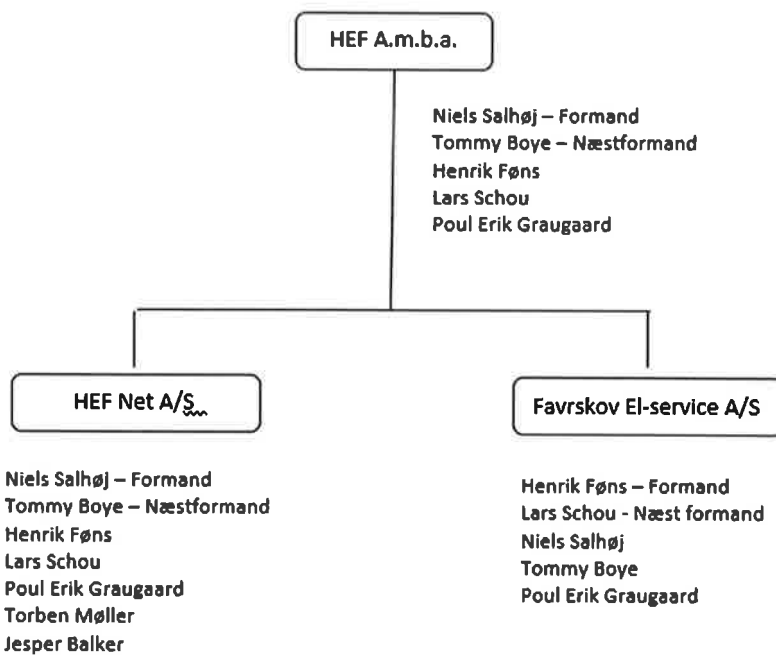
HEF A.m.b.a.

Niels Salhøj – Formand
Tommy Boye – Næstformand
Henrik Føns
Lars Schou
Poul Erik Graugaard

HEF Net A/S

Niels Salhøj – Formand
Tommy Boye – Næstformand
Henrik Føns
Lars Schou
Poul Erik Graugaard
Torben Møller
Jesper Balker

Favrskov El-service A/S

Henrik Føns – Formand
Lars Schou - Næst formand
Niels Salhøj
Tommy Boye
Poul Erik Graugaard